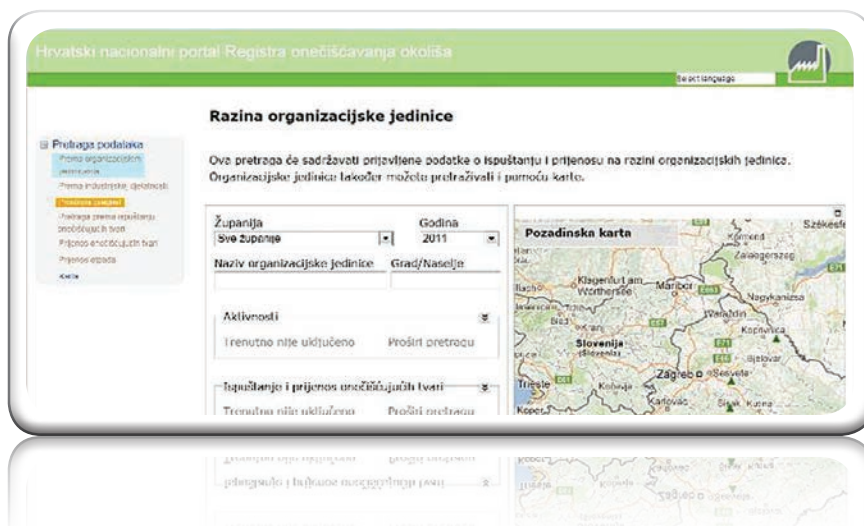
Hrvatski nacionalni portal Registra onečišćavanja okoliša

Select language

Razina organizacijske jedinice

Pretraga podataka
Prema organizacijskim jedinicama
Prema industrijskoj djelatnosti
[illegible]
Pretraga prema ispuštanju onečišćujućih tvari
Prijenos onečišćujućih tvari
Prijenos otpada
Karta

Ova pretraga će sadržavati prijavljene podatke o ispuštanju i prijenosu na razini organizacijskih jedinica. Organizacijske jedinice također možete pretraživati i pomoću karte.

Županija
Sve županije
Godina
2011
Naziv organizacijske jedinice
Grad/Naselje

Aktivnosti
Trenutno nije uključeno
Proširi pretragu

Ispuštanje i prijenos onečišćujućih tvari
Trenutno nije uključeno
Proširi pretragu

Pozadinska karta
Székesfe
Körmend
Zalaegerszeg
Klagenfurt am Wörthersee
Maribor
Nagykanizsa
Varaždin
Koprivnica
Slovenija (Slovenija)
Bjelovar
Trieste
Zagreb
Sesvete
Karlovac
Sisak
Kutina
Koper